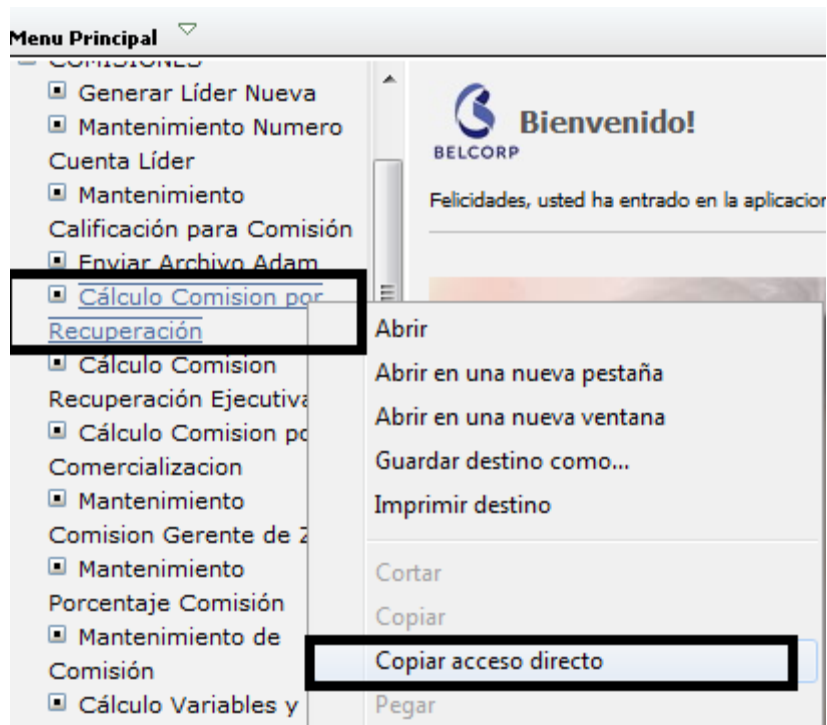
Menu Principal

COMISIONES
Generar Líder Nueva
Mantenimiento Numero Cuenta Líder
Mantenimiento Calificación para Comisión
Enviar Archivo Adam
Cálculo Comision por Recuperación
Cálculo Comision Recuperación Ejecutiva
Cálculo Comision po Comercializacion
Mantenimiento Comision Gerente de Z
Mantenimiento Porcentaje Comisión
Mantenimiento de Comisión
Cálculo Variables y

Bienvenido!
BELCORP
Felicidades, usted ha entrado en la aplicacion

Abrir
Abrir en una nueva pestaña
Abrir en una nueva ventana
Guardar destino como...
Imprimir destino
Cortar
Copiar
Copiar acceso directo
Pegar